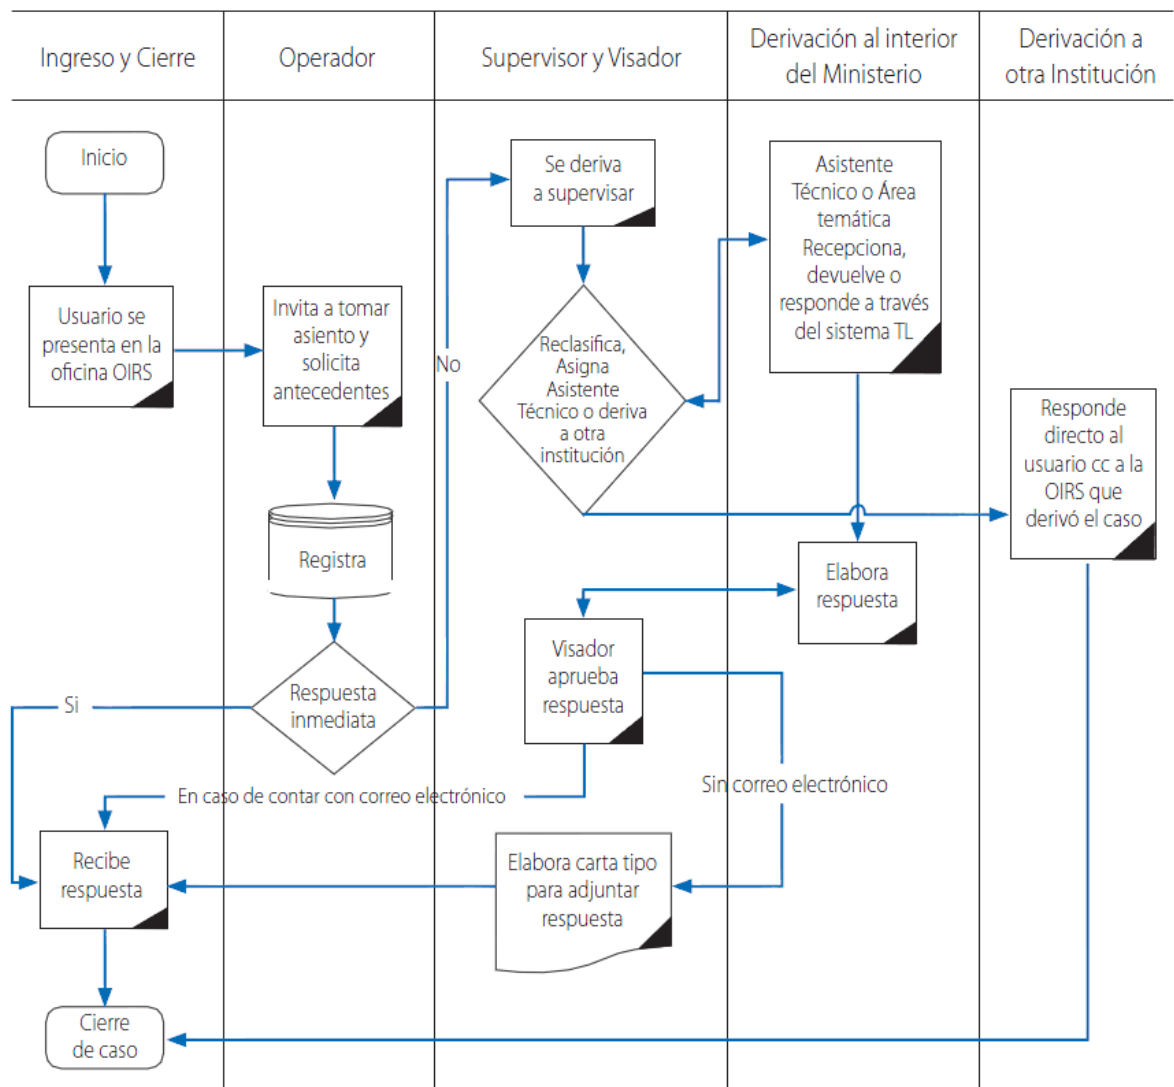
Ingreso y Cierre

Operador

Supervisor y Visador

Derivación al interior del Ministerio

Derivación a otra Institución

Inicio

Usuario se presenta en la oficina OIRS

Invita a tomar asiento y solicita antecedentes

Registra

Respuesta inmediata

Si

No

Se deriva a supervisar

Reclasifica, Asigna Asistente Técnico o deriva a otra institución

Asistente Técnico o Área temática Recepciona, devuelve o responde a través del sistema TL

Responde directo al usuario cc a la OIRS que derivó el caso

Elabora respuesta

Visador aprueba respuesta

En caso de contar con correo electrónico

Sin correo electrónico

Recibe respuesta

Elabora carta tipo para adjuntar respuesta

Cierre de caso